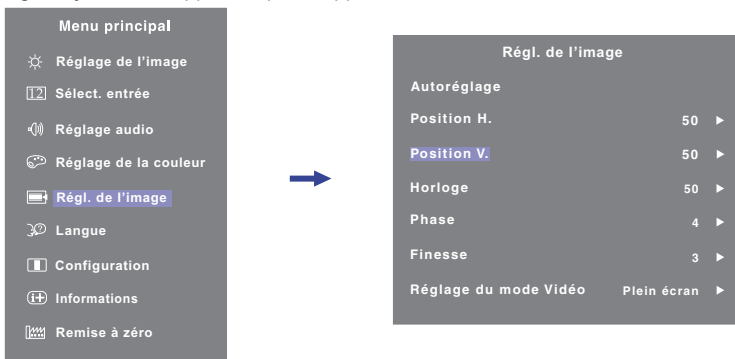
Menu principal

Réglage de l'image
Sélect. entrée
Réglage audio
Réglage de la couleur
Régl. de l'image
Langue
Configuration
Informations
Remise à zéro

Régl. de l'image

| | |
|---|---|
| Autoréglage | |
| Position H. | 50 ▶ |
| Position V. | 50 ▶ |
| Horloge | 50 ▶ |
| Phase | 4 ▶ |
| Finesse | 3 ▶ |
| Réglage du mode Vidéo | Plein écran ▶ |